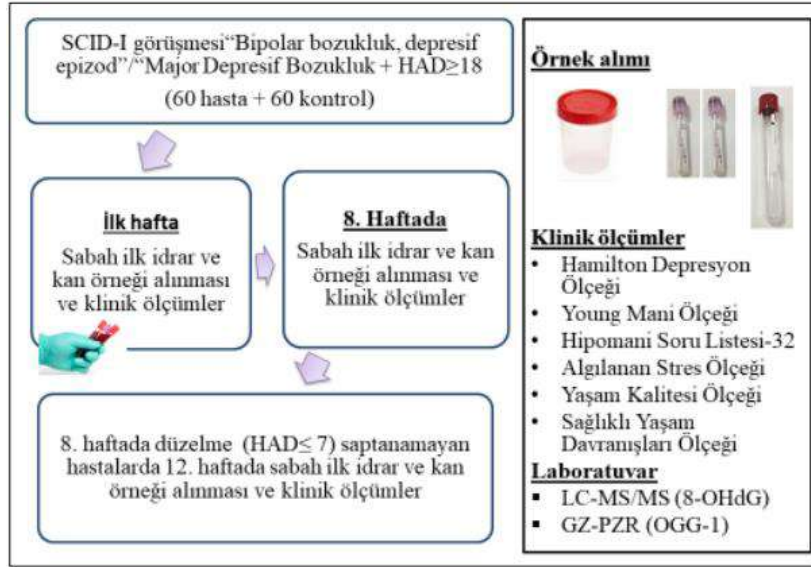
SCID-I görüşmesi"Bipolar bozukluk, depresif epizod"/"Major Depresif Bozukluk + HAD≥18

(60 hasta + 60 kontrol)

İlk hafta

Sabah ilk idrar ve kan örneği alınması ve klinik ölçümler

8. Haftada

Sabah ilk idrar ve kan örneği alınması ve klinik ölçümler

8. haftada düzelme (HAD≤ 7) saptanamayan hastalarda 12. haftada sabah ilk idrar ve kan örneği alınması ve klinik ölçümler

Örnek alımı

Klinik ölçümler

- Hamilton Depresyon Ölçeği
- Young Mani Ölçeği
- Hipomani Soru Listesi-32
- Algılanan Stres Ölçeği
- Yaşam Kalitesi Ölçeği
- Sağlıklı Yaşam Davranışları Ölçeği

Laboratuvar

- LC-MS/MS (8-OHdG)
- GZ-PZR (OGG-1)